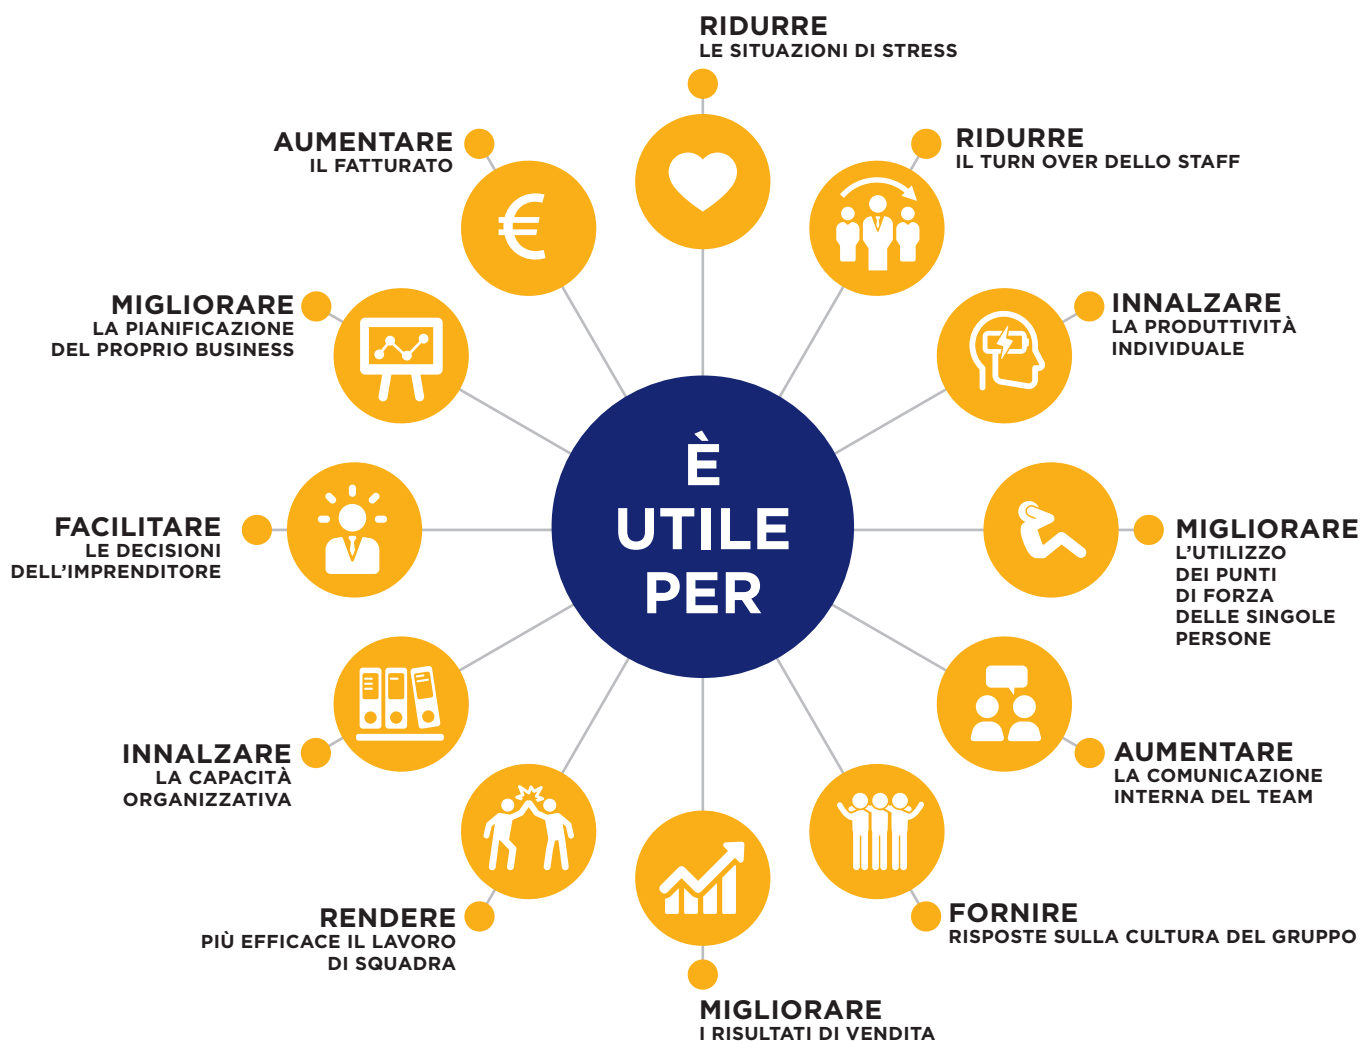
RIDURRE
LE SITUAZIONI DI STRESS

RIDURRE
IL TURN OVER DELLO STAFF

INNALZARE
LA PRODUTTIVITÀ INDIVIDUALE

MIGLIORARE
L'UTILIZZO DEI PUNTI DI FORZA DELLE SINGOLE PERSONE

AUMENTARE
LA COMUNICAZIONE INTERNA DEL TEAM

FORNIRE
RISPOSTE SULLA CULTURA DEL GRUPPO

MIGLIORARE
I RISULTATI DI VENDITA

RENDERE
PIÙ EFFICACE IL LAVORO DI SQUADRA

INNALZARE
LA CAPACITÀ ORGANIZZATIVA

FACILITARE
LE DECISIONI DELL'IMPRENDITORE

MIGLIORARE
LA PIANIFICAZIONE DEL PROPRIO BUSINESS

AUMENTARE
IL FATTURATO

€

È UTILE PER